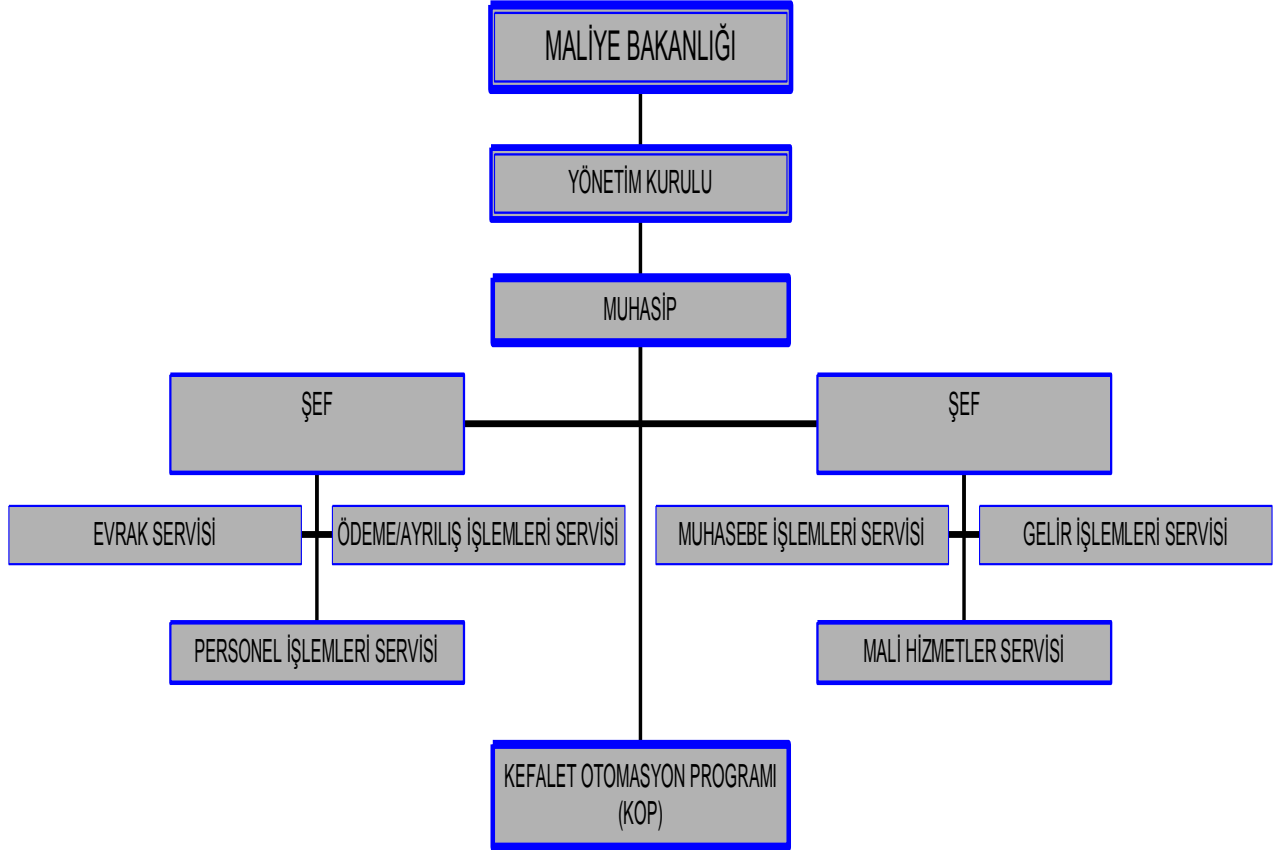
MALİYE BAKANLIĞI

YÖNETİM KURULU

MUHASİP

ŞEF

ŞEF

EVRAK SERVİSİ

ÖDEME/AYRILIŞ İŞLEMLERİ SERVİSİ

MUHASEBE İŞLEMLERİ SERVİSİ

GELİR İŞLEMLERİ SERVİSİ

PERSONEL İŞLEMLERİ SERVİSİ

MALİ HİZMETLER SERVİSİ

KEFALET OTOMASYON PROGRAMI (KOP)